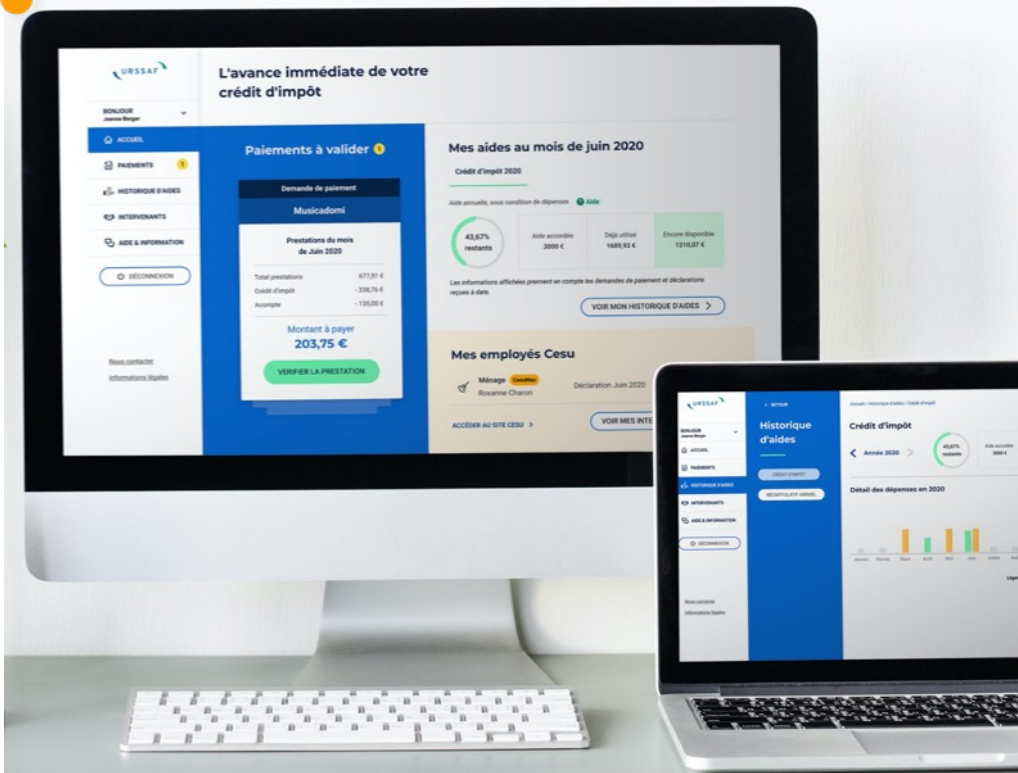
URSSAF

BONJOUR
Jeanne Berger

ACCUEIL

PAIEMENTS 1

HISTORIQUE D'AIDES

INTERVENANTS

AIDE & INFORMATION

DÉCONNEXION

Nous contacter

Informations légales

L'avance immédiate de votre crédit d'impôt

Paiements à valider 1

Demande de paiement

Musicadomi

Prestations du mois de Juin 2020

| | |
|---|---|
| Total prestations | 677,51 € |
| Crédit d'impôt | - 338,76 € |
| Acompte | - 135,00 € |

Montant à payer
203,75 €

VERIFIER LA PRESTATION

Mes aides au mois de juin 2020

Crédit d'impôt 2020

Aide annuelle, sous condition de dépenses  Aide

43,67% restants

| Aide accordée | Déjà utilisé | Encore disponible |
|---|---|---|
| 3000 € | 1689,93 € | 1310,07 € |

Les informations affichées prennent en compte les demandes de paiement et déclarations reçues à date.

VOIR MON HISTORIQUE D'AIDES >

Mes employés Cesu

Ménage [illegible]
Roxanne Charon

Déclaration Juin 2020

ACCÉDER AU SITE CESU >

VOIR MES INTE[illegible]

URSSAF

BONJOUR
Jeanne Berger

ACCUEIL

PAIEMENTS

HISTORIQUE D'AIDES

INTERVENANTS

AIDE & INFORMATION

DÉCONNEXION

Nous contacter

Informations légales

< RETOUR

Historique d'aides

CRÉDIT D'IMPÔT

RÉCAPITULATIF ANNUEL

Accueil / Historique d'aides / Crédit d'impôt

Crédit d'impôt

< Année 2020 >

43,67% restants

Aide accordée
3000 €

Détail des dépenses en 2020

Janvier Février Mars Avril Mai Juin Juillet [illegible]

Légen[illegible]